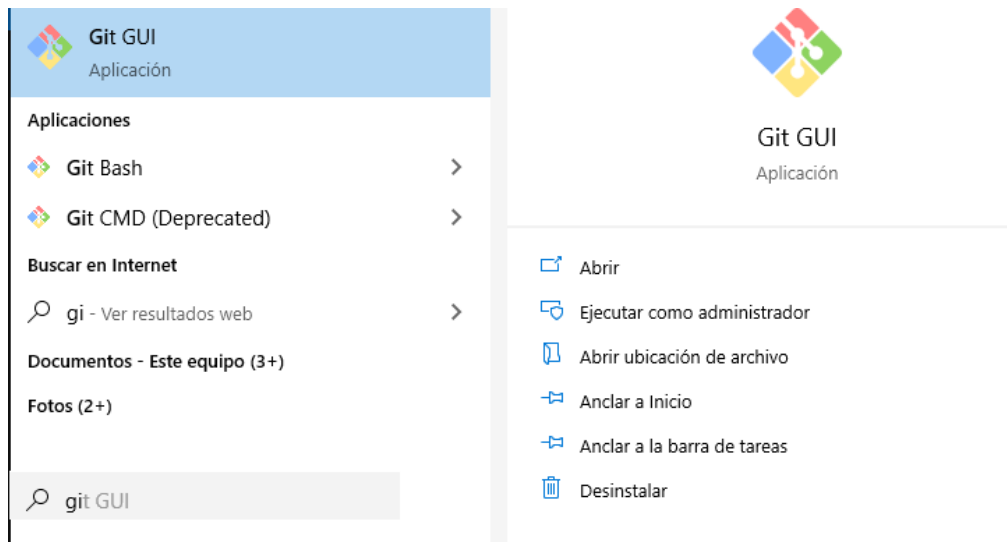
Git GUI
Aplicación

Aplicaciones

Git Bash

Git CMD (Deprecated)

Buscar en Internet

gi - Ver resultados web

Documentos - Este equipo (3+)

Fotos (2+)

git GUI

Git GUI
Aplicación

Abrir

Ejecutar como administrador

Abrir ubicación de archivo

Anclar a Inicio

Anclar a la barra de tareas

Desinstalar